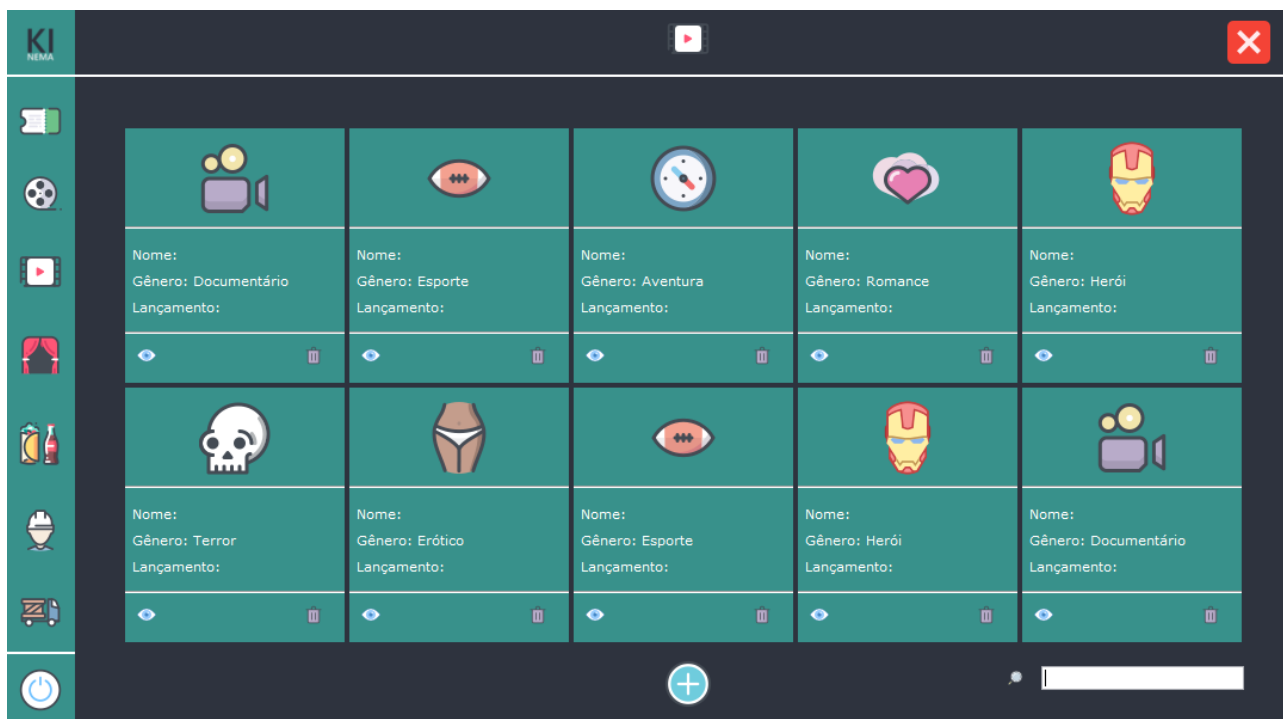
KI
NEMA

Nome:
Gênero: Documentário
Lançamento:

Nome:
Gênero: Esporte
Lançamento:

Nome:
Gênero: Aventura
Lançamento:

Nome:
Gênero: Romance
Lançamento:

Nome:
Gênero: Herói
Lançamento:

Nome:
Gênero: Terror
Lançamento:

Nome:
Gênero: Erótico
Lançamento:

Nome:
Gênero: Esporte
Lançamento:

Nome:
Gênero: Herói
Lançamento:

Nome:
Gênero: Documentário
Lançamento: